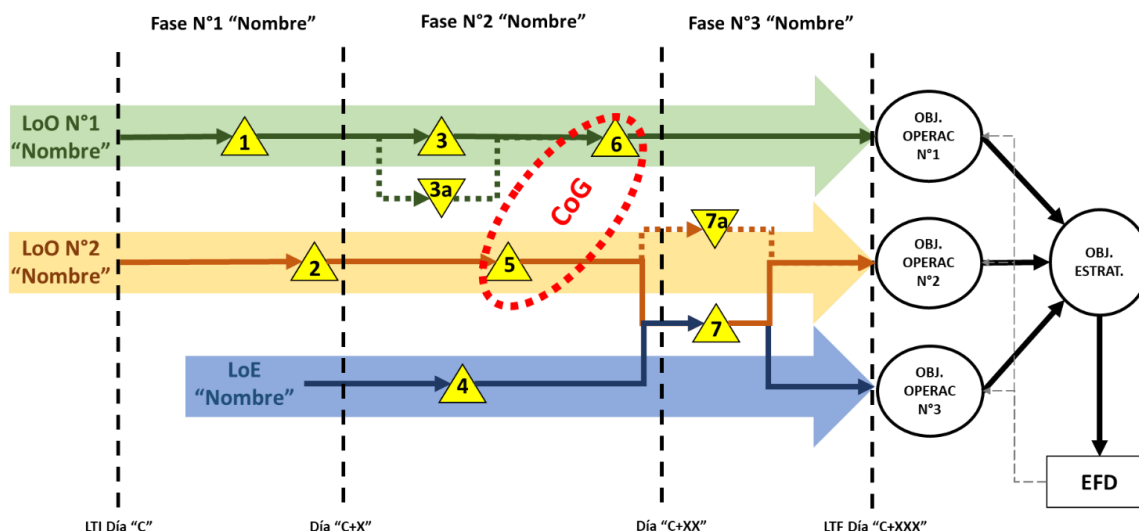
Fase N°1 “Nombre”

Fase N°2 “Nombre”

Fase N°3 “Nombre”

LoO N°1 “Nombre”

1

3

3a

6

CoG

7a

LoO N°2 “Nombre”

2

5

7

LoE “Nombre”

4

OBJ. OPERAC N°1

OBJ. OPERAC N°2

OBJ. OPERAC N°3

OBJ. ESTRAT.

EFD

LTI Día “C”

Día “C+X”

Día “C+XX”

LTF Día “C+XXX”